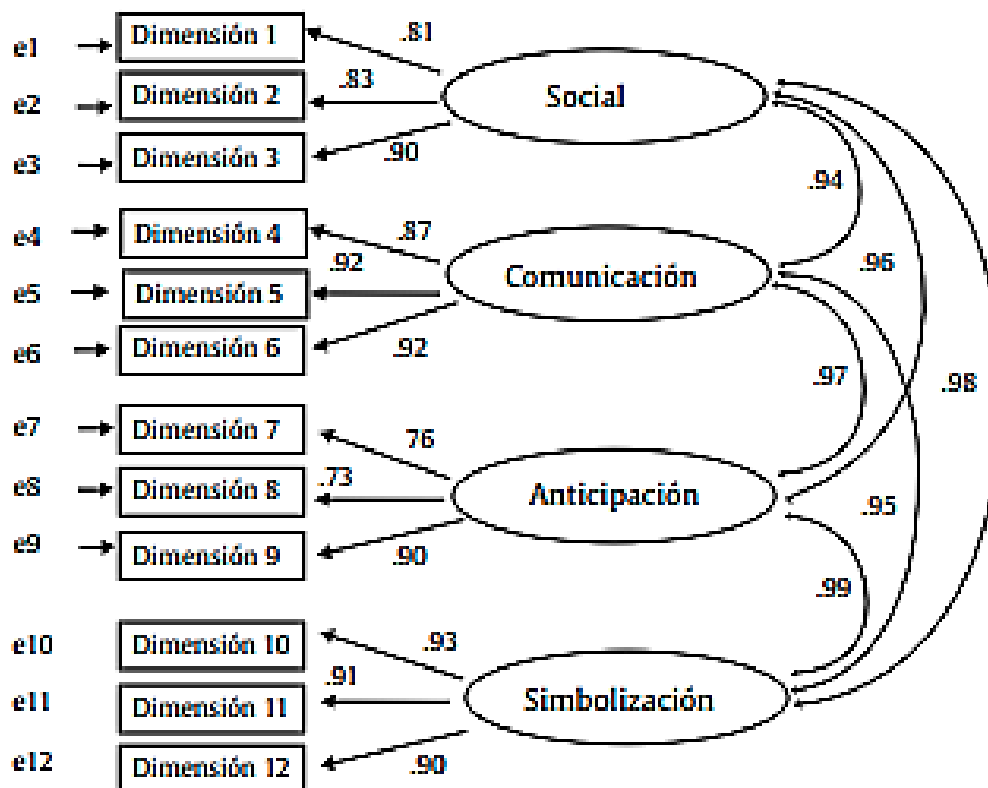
e1 Dimensión 1 .81
e2 Dimensión 2 .83
e3 Dimensión 3 .90
Social
e4 Dimensión 4 .87
e5 Dimensión 5 .92
e6 Dimensión 6 .92
Comunicación
e7 Dimensión 7 76
e8 Dimensión 8 .73
e9 Dimensión 9 .90
Anticipación
e10 Dimensión 10 .93
e11 Dimensión 11 .91
e12 Dimensión 12 .90
Simbolización
.94
.96
.98
.97
.95
.99